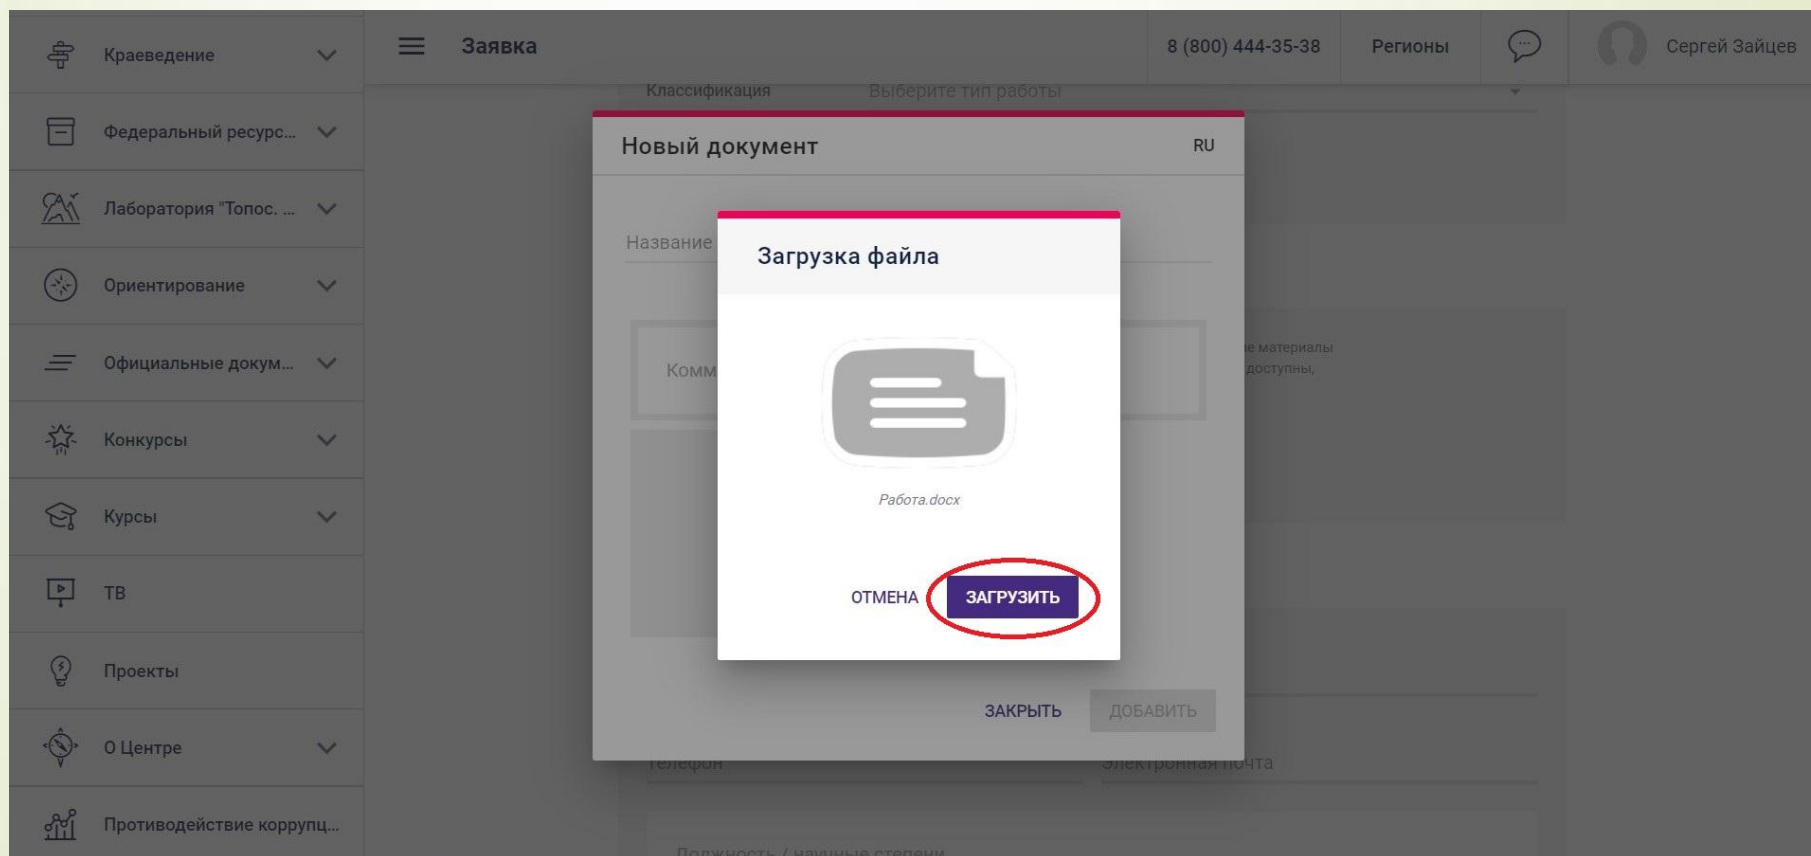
Краеведение

Федеральный ресурс...

Лаборатория "Топос. ...

Ориентирование

Официальные докум...

Конкурсы

Курсы

ТВ

Проекты

О Центре

Противодействие коррупц...

Заявка

8 (800) 444-35-38

Регионы

Сергей Зайцев

Классификация

Выберите тип работы

Новый документ

RU

Название

Комм

е материалы
доступны,

Загрузка файла

Работа.docx

ОТМЕНА

ЗАГРУЗИТЬ

ЗАКРЫТЬ

ДОБАВИТЬ

Телефон

Электронная почта

Должность / научные степени